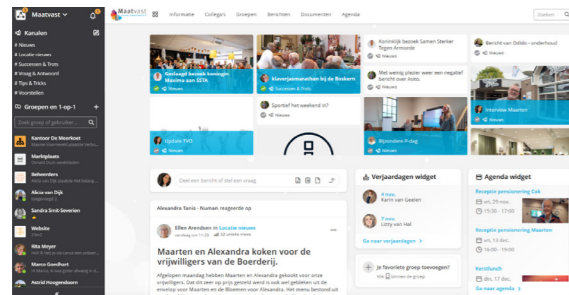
Maatvast

Kanalen
# Nieuws
# Locatie nieuws
# Successen & Trots
# Vraag & Antwoord
# Tips & Tricks
# Voorstellen

Groepen en 1-op-1

Zoek groep of gebruiker...

Kantoor De Meerkoet
Marktplaats
Beheerders
Alicia van Dijk
Sandra Smit-Severien
Website
Rita Meyer
Marco Goedhart
Astrid Hoogendoorn

Maatvast
Informatie
Collega's
Groepen
Berichten
Documenten
Agenda
Zoeken

Koninklijk bezoek Samen Sterker Tegen Armoede
Bericht van Odido - onderhoud
Hoofd bezoek koningin Maxima aan SSTA
Klaverjasmarathon bij de Boskern
Successen & Trots
Met weinig plezier weer een regatie bericht over Aveo
Nieuws
Sportief het weekend in?
Nieuws
Update TWO
Interview Maarten
Bijzondere P-dag
Nieuws

Deel een bericht of stel een vraag

Verjaardagen widget
4 nov.
Karin van Geelen
7 nov.
Lizzy van Hal
Ga naar verjaardagen

Je favoriete groep toevoegen?

Agenda widget
Receptie pensionering Cok
ma, 23 okt.
15:30 - 17:00
Receptie pensionering Maarten
wo, 25 okt.
15:30 - 17:00
Kerstlunch
do, 21 dec.
Ga naar agenda

Alexandra Tanis - Numan reageerde op
Ellen Arendsen in Locatie nieuws

Maarten en Alexandra koken voor de vrijwilligers van de Boerderij.
Afgelopen maandag hebben Maarten en Alexandra gekookt voor onze vrijwilligers. Dat dit een op prijs gesteld werd is ook wel gebleken uit de ...